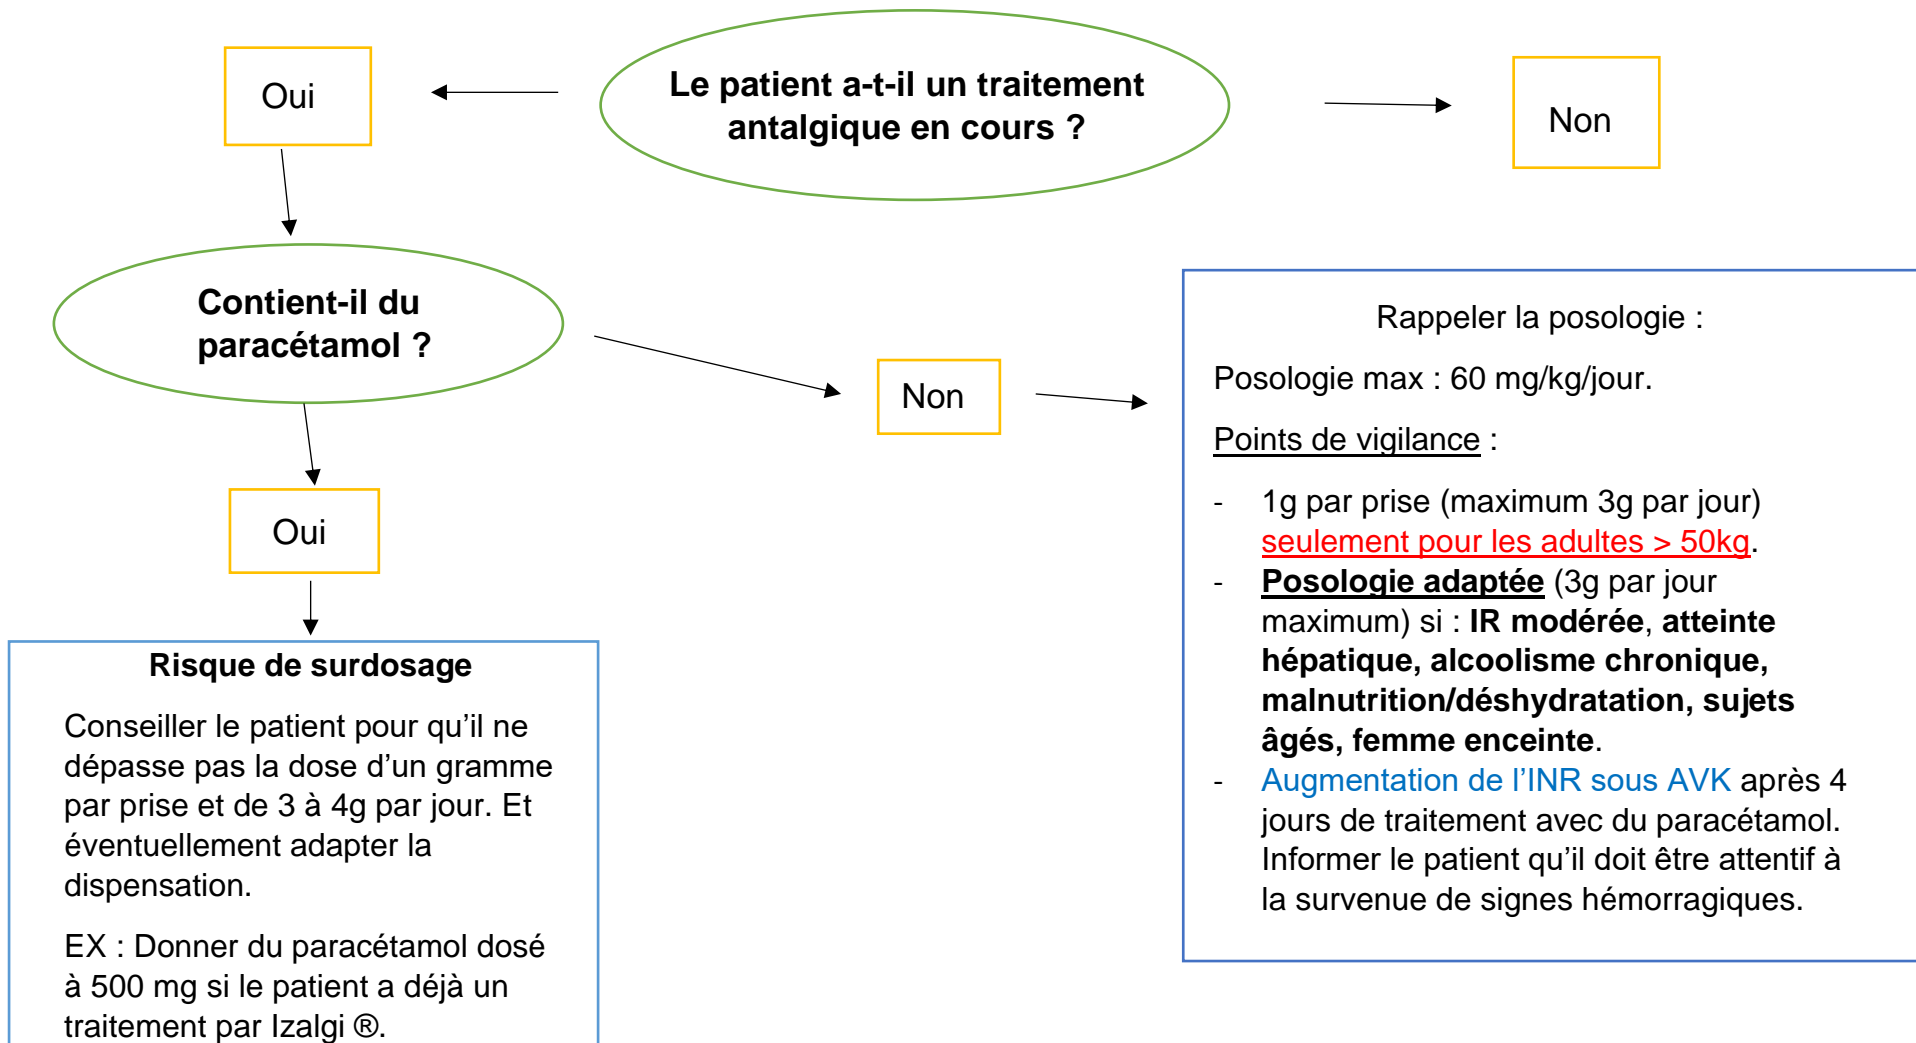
Le patient a-t-il un traitement antalgique en cours ?

Oui

Non

Contient-il du paracétamol ?

Non

Oui

Risque de surdosage

Conseiller le patient pour qu'il ne dépasse pas la dose d'un gramme par prise et de 3 à 4g par jour. Et éventuellement adapter la dispensation.

EX : Donner du paracétamol dosé à 500 mg si le patient a déjà un traitement par Izalgi ®.

Rappeler la posologie :

Posologie max : 60 mg/kg/jour.

Points de vigilance :

- 1g par prise (maximum 3g par jour) seulement pour les adultes > 50kg.
- Posologie adaptée (3g par jour maximum) si : IR modérée, atteinte hépatique, alcoolisme chronique, malnutrition/déshydratation, sujets âgés, femme enceinte.
- Augmentation de l'INR sous AVK après 4 jours de traitement avec du paracétamol. Informer le patient qu'il doit être attentif à la survenue de signes hémorragiques.